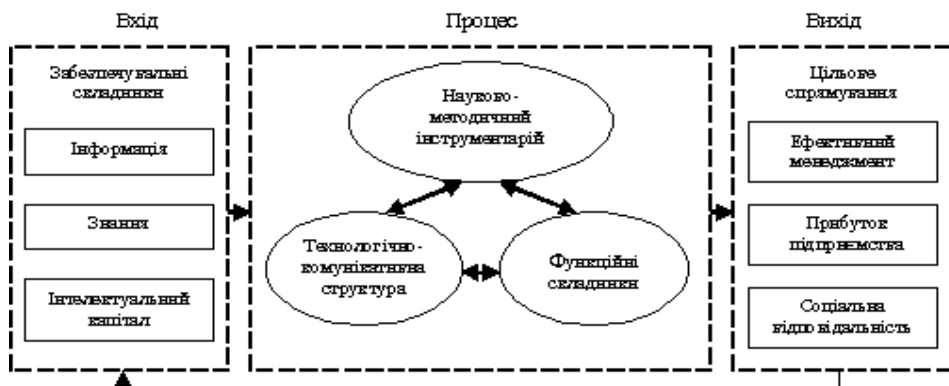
Вхід

Процес

Вихід

Забезпечувальні складники

Інформація

Знання

Інтелектуальний капітал

Науково-методичний інструментарій

Технологічно-комунікативна структура

Функційні складники

Цільове спрямування

Ефективний менеджмент

Прибуток підприємства

Соціальна відповідальність